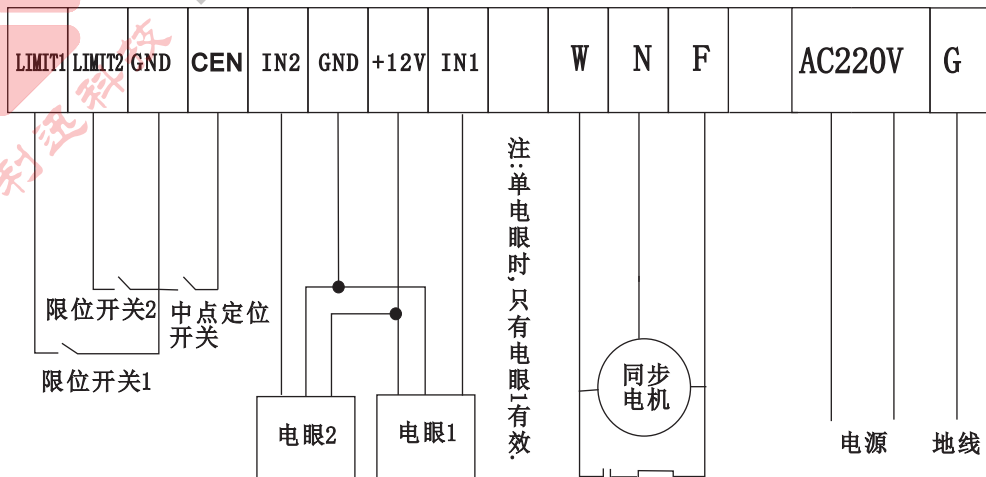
| LIMIT1 | LIMIT2 | GND | CEN | IN2 | GND | +12V | IN1 | | W | N | F | | AC220V | G |
|---|---|---|---|---|---|---|---|---|---|---|---|---|---|---|

注:单电眼时,只有电眼1有效.

限位开关2

中点定位开关

限位开关1

电眼2

电眼1

同步电机

电源

地线

利迅科技